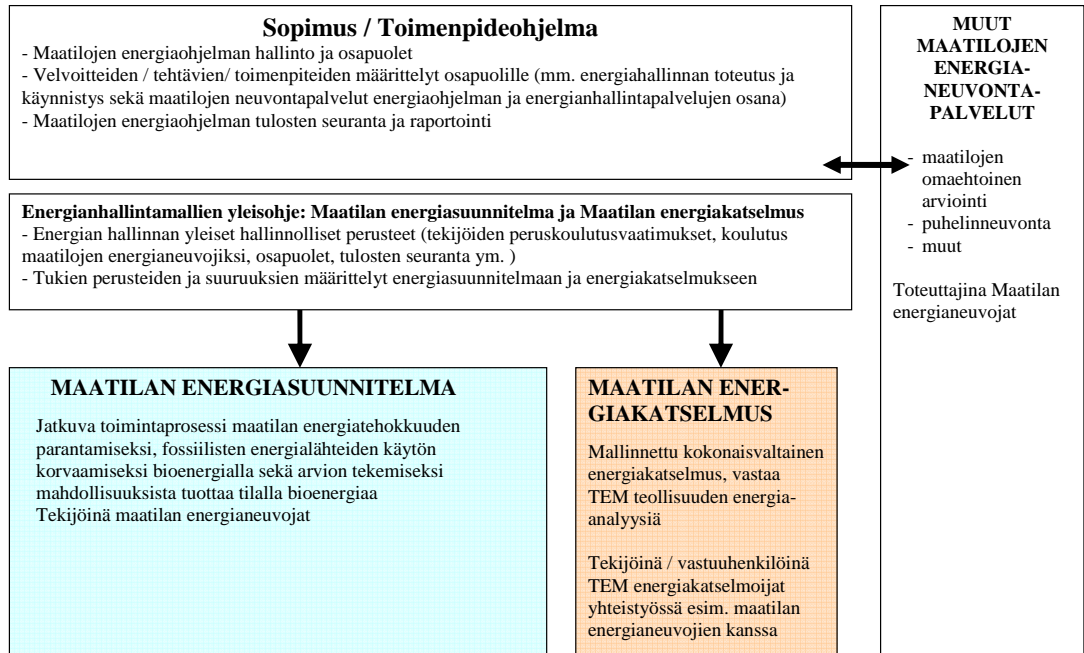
Sopimus / Toimenpideohjelma
- Maatilojen energiaohjelman hallinto ja osapuolet
- Velvoitteiden / tehtävien/ toimenpiteiden määrittelyt osapuolille (mm. energiahallinnan toteutus ja käynnistys sekä maatilojen neuvontapalvelut energiaohjelman ja energianhallintapalvelujen osana)
- Maatilojen energiaohjelman tulosten seuranta ja raportointi

MUUT MAATILOJEN ENERGIA-NEUVONTA-PALVELUT

- maatilojen omaehtoinen arviointi
- puhelinneuvonta
- muut

Toteuttajina Maatilan energianeuvojat

Energianhallintamallien yleisohje: Maatilan energiasuunnitelma ja Maatilan energiakatselmus
- Energian hallinnan yleiset hallinnolliset perusteet (tekijöiden peruskoulutusvaatimukset, koulutus maatilojen energianeuvojiksi, osapuolet, tulosten seuranta ym. )
- Tukien perusteiden ja suuruuksien määrittelyt energiasuunnitelmaan ja energiakatselmukseen

MAATILAN ENERGIASUUNNITELMA

Jatkuva toimintaprosessi maatilan energiatehokkuuden parantamiseksi, fossiilisten energialähteiden käytön korvaamiseksi bioenergialla sekä arvion tekemiseksi mahdollisuuksista tuottaa tilalla bioenergiaa
Tekijöinä maatilan energianeuvojat

MAATILAN ENERGIAKATSELMUS

Mallinnettu kokonaisvaltainen energiakatselmus, vastaa TEM teollisuuden energia-analyysiä

Tekijöinä / vastuuhenkilöinä TEM energiakatselmoijat yhteistyössä esim. maatilan energianeuvojien kanssa